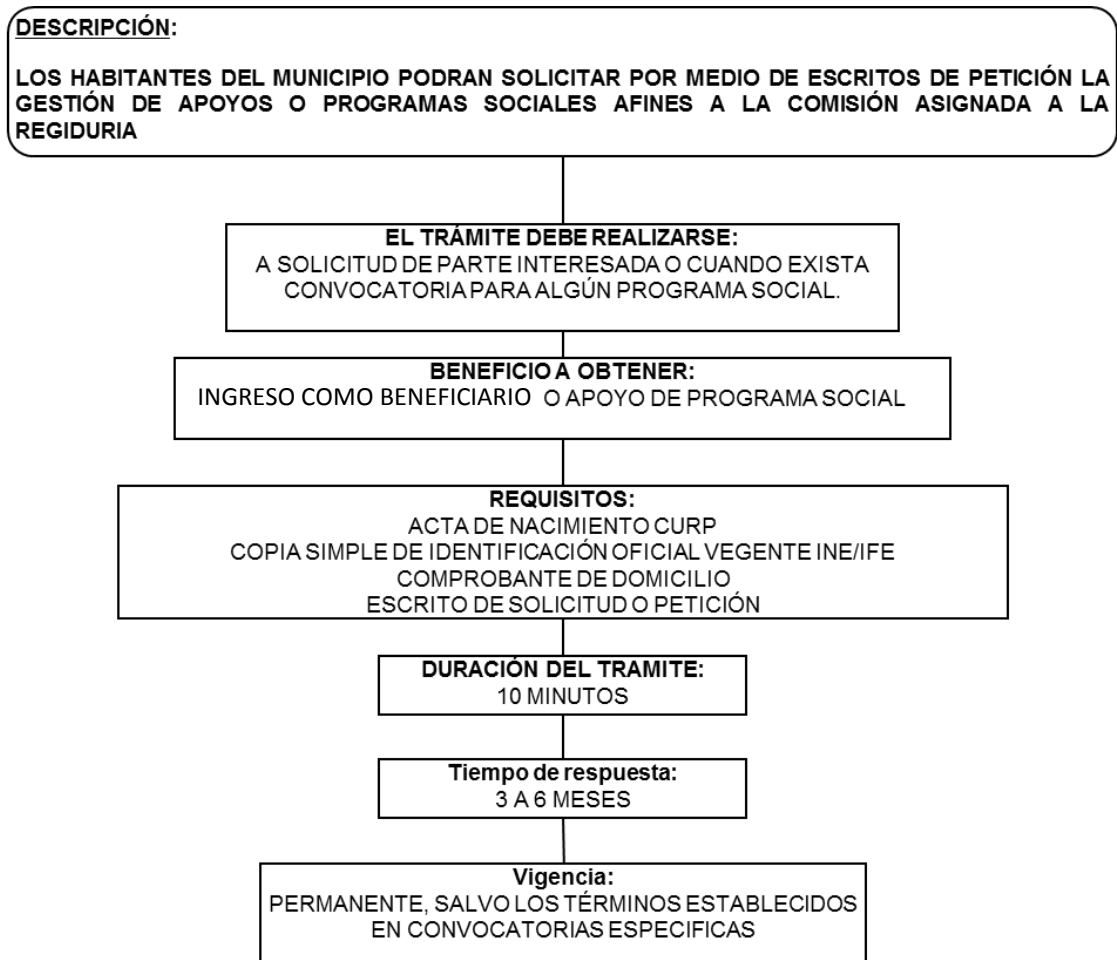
DESCRIPCIÓN:

LOS HABITANTES DEL MUNICIPIO PODRAN SOLICITAR POR MEDIO DE ESCRITOS DE PETICIÓN LA GESTIÓN DE APOYOS O PROGRAMAS SOCIALES AFINES A LA COMISIÓN ASIGNADA A LA REGIDURIA

EL TRÁMITE DEBE REALIZARSE:
A SOLICITUD DE PARTE INTERESADA O CUANDO EXISTA CONVOCATORIA PARA ALGÚN PROGRAMA SOCIAL.

BENEFICIO A OBTENER:
INGRESO COMO BENEFICIARIO O APOYO DE PROGRAMA SOCIAL

REQUISITOS:
ACTA DE NACIMIENTO CURP
COPIA SIMPLE DE IDENTIFICACIÓN OFICIAL VEGENTE INE/IFE
COMPROBANTE DE DOMICILIO
ESCRITO DE SOLICITUD O PETICIÓN

DURACIÓN DEL TRAMITE:
10 MINUTOS

Tiempo de respuesta:
3 A 6 MESES

Vigencia:
PERMANENTE, SALVO LOS TÉRMINOS ESTABLECIDOS EN CONVOCATORIAS ESPECIFICAS